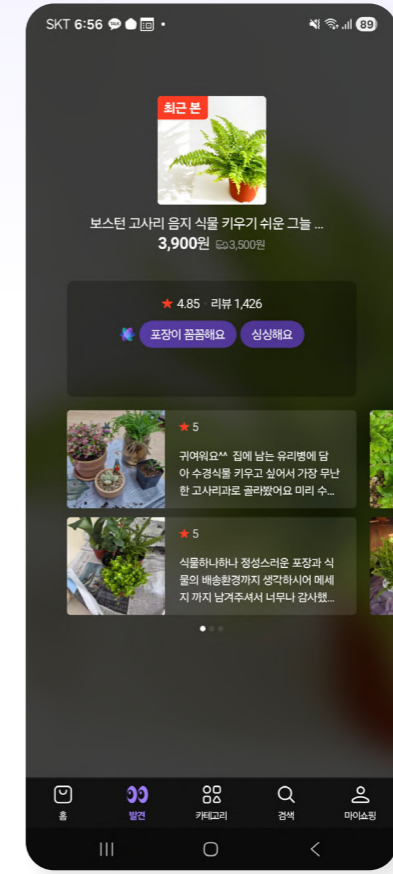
SKT 6:56

89

최근 본

보스턴 고사리 음지 식물 키우기 쉬운 그늘 ...

3,900원 ~~3,500원~~

★ 4.85 리뷰 1,426

포장이 꼼꼼해요 싱싱해요

★ 5

귀여워요^^ 집에 남는 유리병에 담아 수경식물 키우고 싶어서 가장 무난한 고사리과로 골라봤어요 미리 수...

★ 5

식물하나하나 정성스러운 포장과 식물의 배송환경까지 생각하시어 메세지 까지 남겨주셔서 너무나 감사했...

홈 발견 카테고리 검색 마이쇼핑